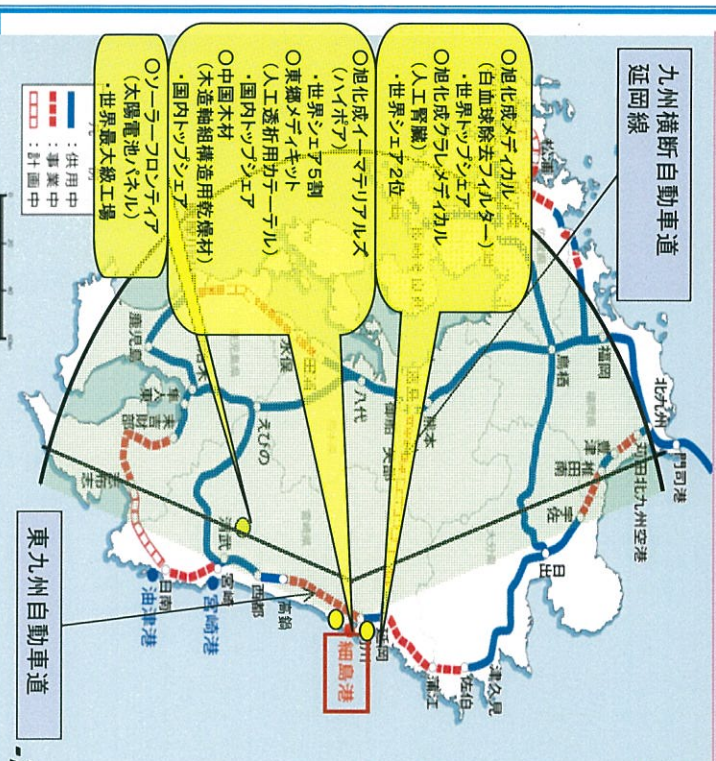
九州横断自動車道延岡線

○旭化成メディカル（白血球除去フィルター）
・世界トップシェア
○旭化成クラレメディカル（人工腎臓）
・世界シェア2位

○旭化成イーマテリアルズ（ハイポア）
・世界シェア5割
○東郷メディキット（人工透析用カテーテル）
・国内トップシェア
○中国木材（木造軸組構造用乾燥材）
・国内トップシェア

○ソーラーフロンティア（太陽電池パネル）
・世界最大級工場

━：供用中
━：事業中
┅：計画中

門司港
北九州
北九州空港
福岡
鳥栖
熊本
八代
水俣
えびの
人吉
鹿児島
志布志
都城
宮崎
西都
高鍋
延岡
細島港
佐伯
大分
日出
津久見
宇佐
宮崎港
油津港
日南
東九州自動車道